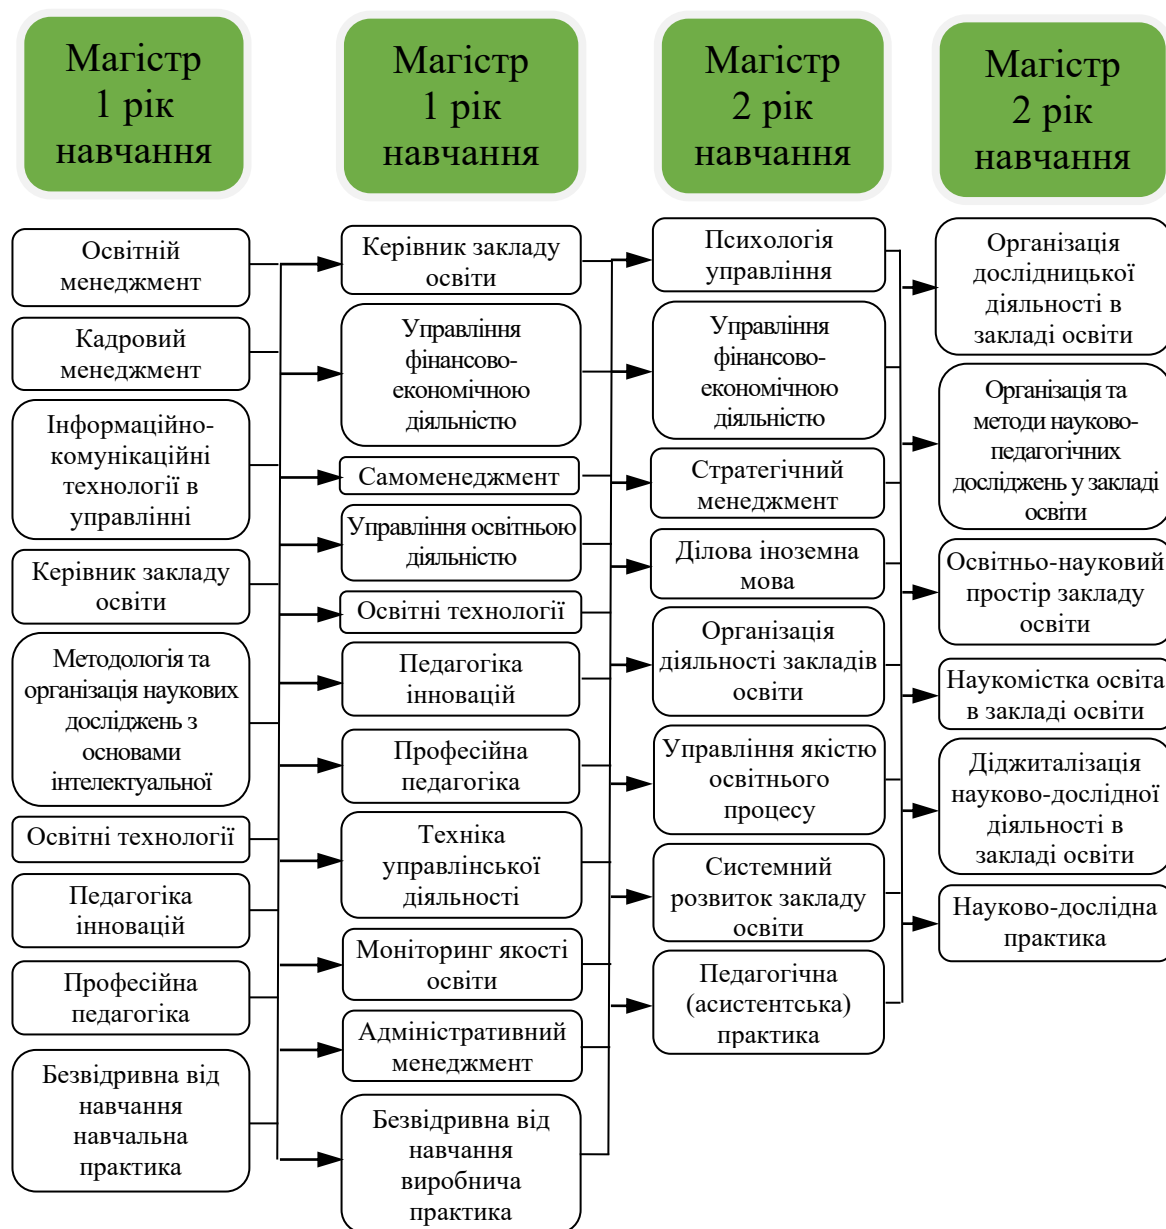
Магістр 1 рік навчання

Магістр 1 рік навчання

Магістр 2 рік навчання

Магістр 2 рік навчання

Освітній менеджмент

Кадровий менеджмент

Інформаційно-комунікаційні технології в управлінні

Керівник закладу освіти

Методологія та організація наукових досліджень з основами інтелектуальної

Освітні технології

Педагогіка інновацій

Професійна педагогіка

Безвідривна від навчання навчальна практика

Керівник закладу освіти

Управління фінансово-економічною діяльністю

Самоменеджмент

Управління освітньою діяльністю

Освітні технології

Педагогіка інновацій

Професійна педагогіка

Техніка управлінської діяльності

Моніторинг якості освіти

Адміністративний менеджмент

Безвідривна від навчання виробнича практика

Психологія управління

Управління фінансово-економічною діяльністю

Стратегічний менеджмент

Ділова іноземна мова

Організація діяльності закладів освіти

Управління якістю освітнього процесу

Системний розвиток закладу освіти

Педагогічна (асистентська) практика

Організація дослідницької діяльності в закладі освіти

Організація та методи науково-педагогічних досліджень у закладі освіти

Освітньо-науковий простір закладу освіти

Наукомістка освіта в закладі освіти

Діджиталізація науково-дослідної діяльності в закладі освіти

Науково-дослідна практика